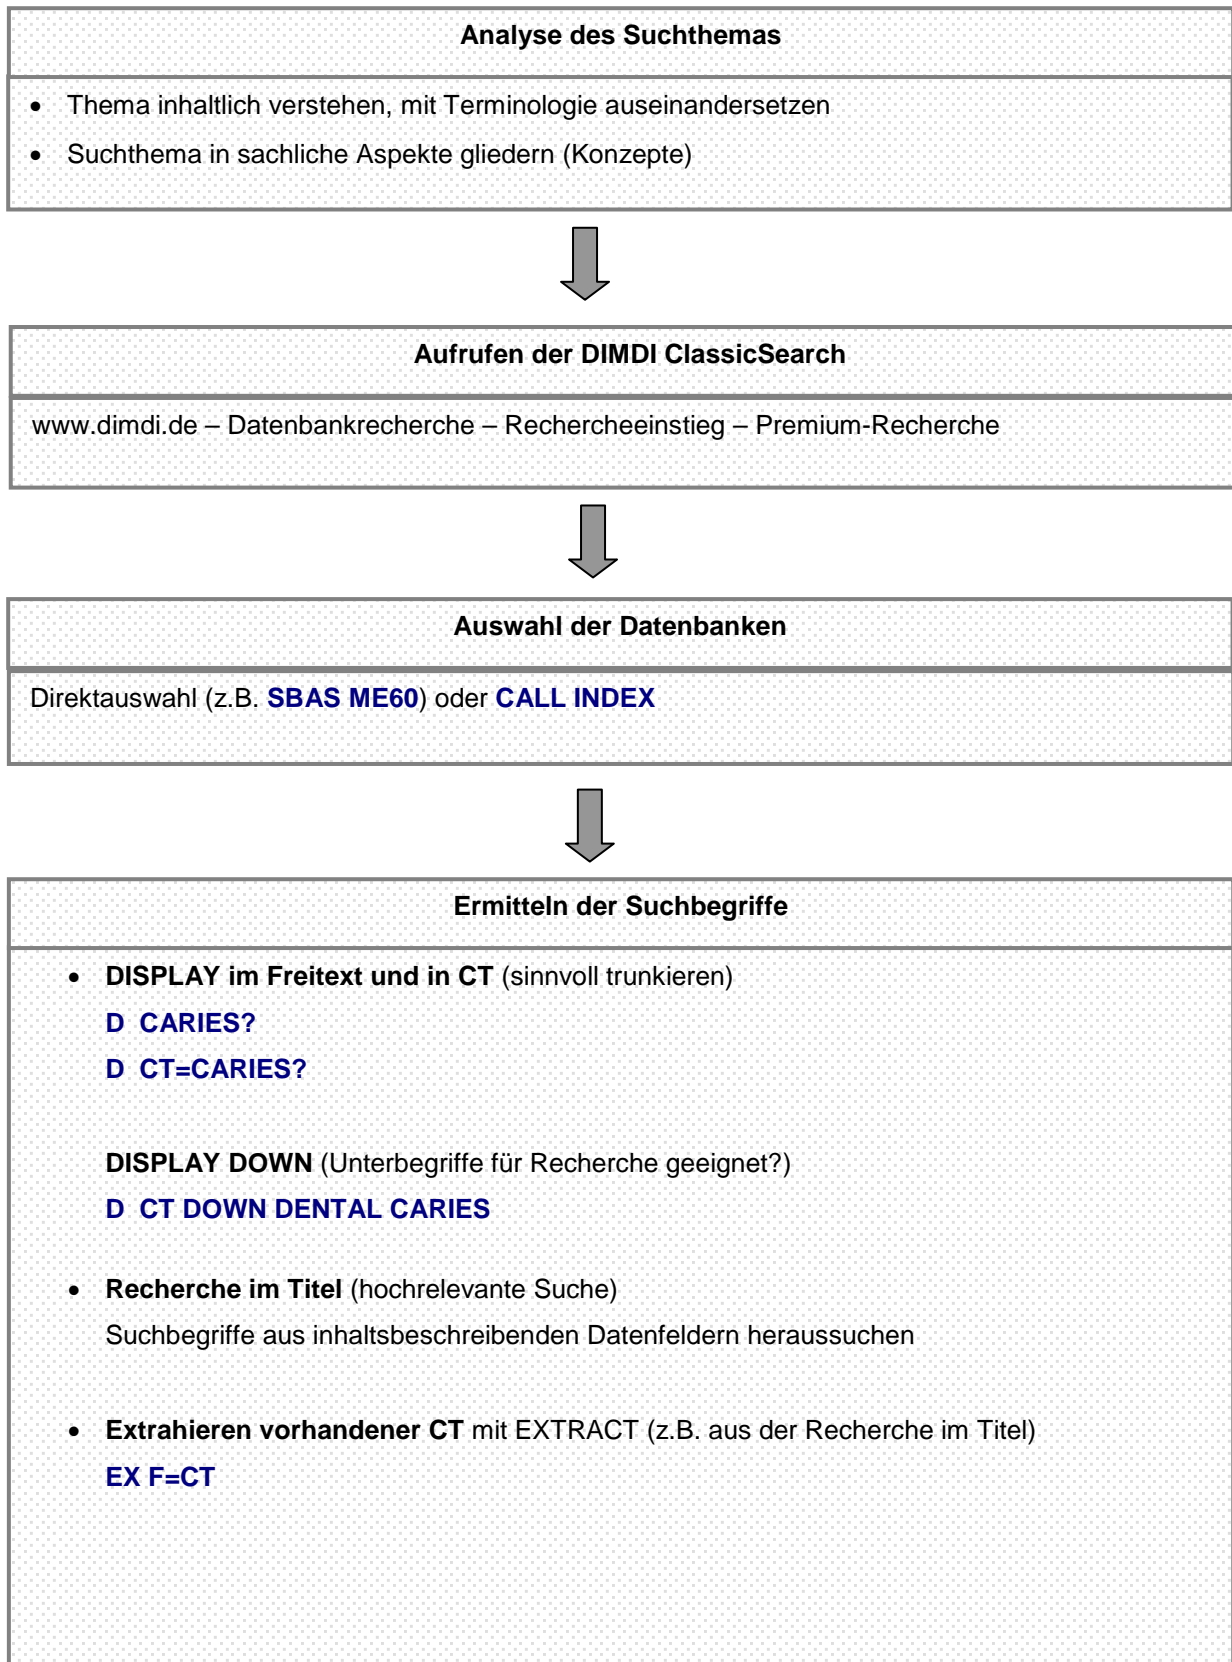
Analyse des Suchthemas

- Thema inhaltlich verstehen, mit Terminologie auseinandersetzen
- Suchthema in sachliche Aspekte gliedern (Konzepte)

Aufrufen der DIMDI ClassicSearch

www.dimdi.de – Datenbankrecherche – Rechercheeinstieg – Premium-Recherche

Auswahl der Datenbanken

Direktauswahl (z.B. SBAS ME60) oder CALL INDEX

Ermitteln der Suchbegriffe

- DISPLAY im Freitext und in CT (sinnvoll trunkieren)
D CARIES?
D CT=CARIES?

DISPLAY DOWN (Unterbegriffe für Recherche geeignet?)
D CT DOWN DENTAL CARIES

- Recherche im Titel (hochrelevante Suche)
Suchbegriffe aus inhaltsbeschreibenden Datenfeldern heraussuchen

- Extrahieren vorhandener CT mit EXTRACT (z.B. aus der Recherche im Titel)
EX F=CT